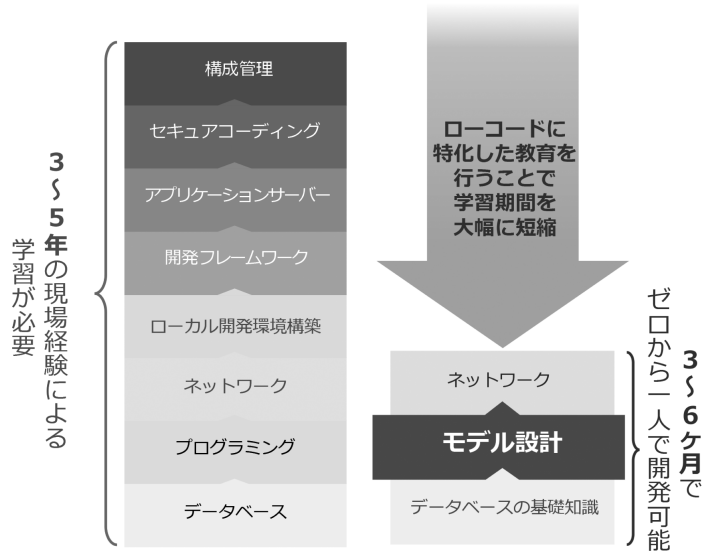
3～5年の現場経験による学習が必要

構成管理

セキュアコーディング

アプリケーションサーバー

開発フレームワーク

ローカル開発環境構築

ネットワーク

プログラミング

データベース

ローコードに特化した教育を行うことで学習期間を大幅に短縮

ネットワーク

モデル設計

データベースの基礎知識

3～6ケ月でゼロから一人で開発可能